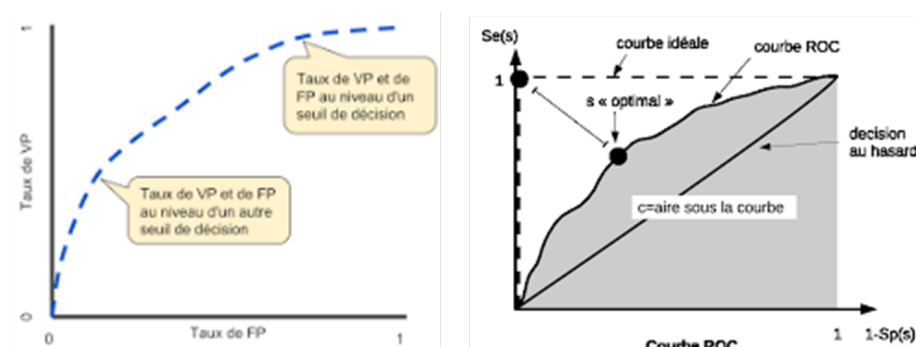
1

Taux de VP

0

Taux de VP et de FP au niveau d'un seuil de décision

Taux de VP et de FP au niveau d'un autre seuil de décision

0

Taux de FP

1

Se(s)

courbe idéale

courbe ROC

1

s « optimal »

decision au hasard

c=aire sous la courbe

1

1-Sp(s)

Courbe ROC